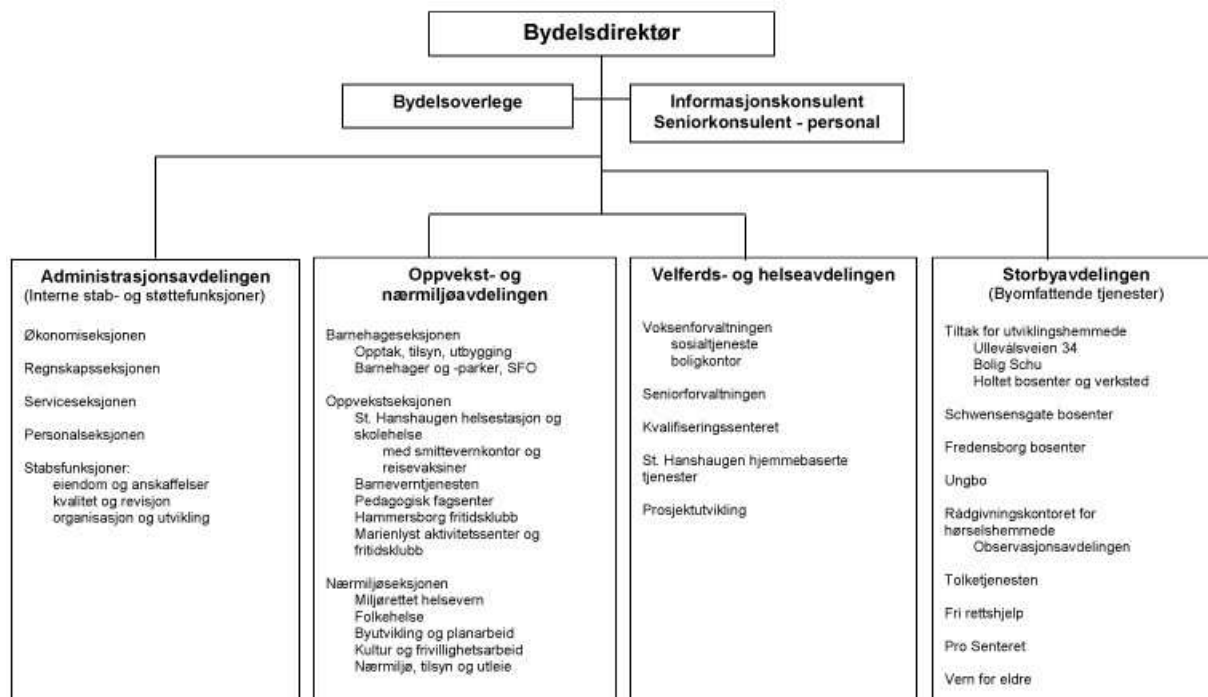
Bydelsdirektør

Bydelsoverlege

Informasjonskonsulent
Seniorkonsulent - personal

Administrasjonsavdelingen
(Interne stab- og støttefunksjoner)

Økonomiseksjonen

Regnskapsseksjonen

Serviceseksjonen

Personalseksjonen

Stabsfunksjoner:
eiendom og anskaffelser
kvalitet og revisjon
organisasjon og utvikling

Oppvekst- og nærmiljøavdelingen

Barnehageseksjonen
Opptak, tilsyn, utbygging
Barnehager og -parker, SFO

Oppvekstseksjonen
St. Hanshaugen helsestasjon og skolehelse
med smittevernkontor og reisevaksiner
Barneverntjenesten
Pedagogisk fagsenter
Hammersborg fritidsklubb
Marienlyst aktivitetssenter og fritidsklubb

Nærmiljøseksjonen
Miljørettet helsevern
Folkehelse
Byutvikling og planarbeid
Kultur og frivillighetsarbeid
Nærmiljø, tilsyn og utleie

Velferds- og helseavdelingen

Voksenforvaltningen
sosialtjeneste
boligkontor

Seniorforvaltningen

Kvalifiseringssenteret

St. Hanshaugen hjemmebaserte tjenester

Prosjektutvikling

Storbyavdelingen
(Byomfattende tjenester)

Tiltak for utviklingshemmede
Ullevålsveien 34
Bolig Schu
Holtet bosenter og verksted

Schwensensgate bosenter

Fredensborg bosenter

Ungbo

Rådgivningskontoret for hørselshemmede
Observasjonsavdelingen

Tolketjenesten

Fri rettshjelp

Pro Senteret

Vern for eldre